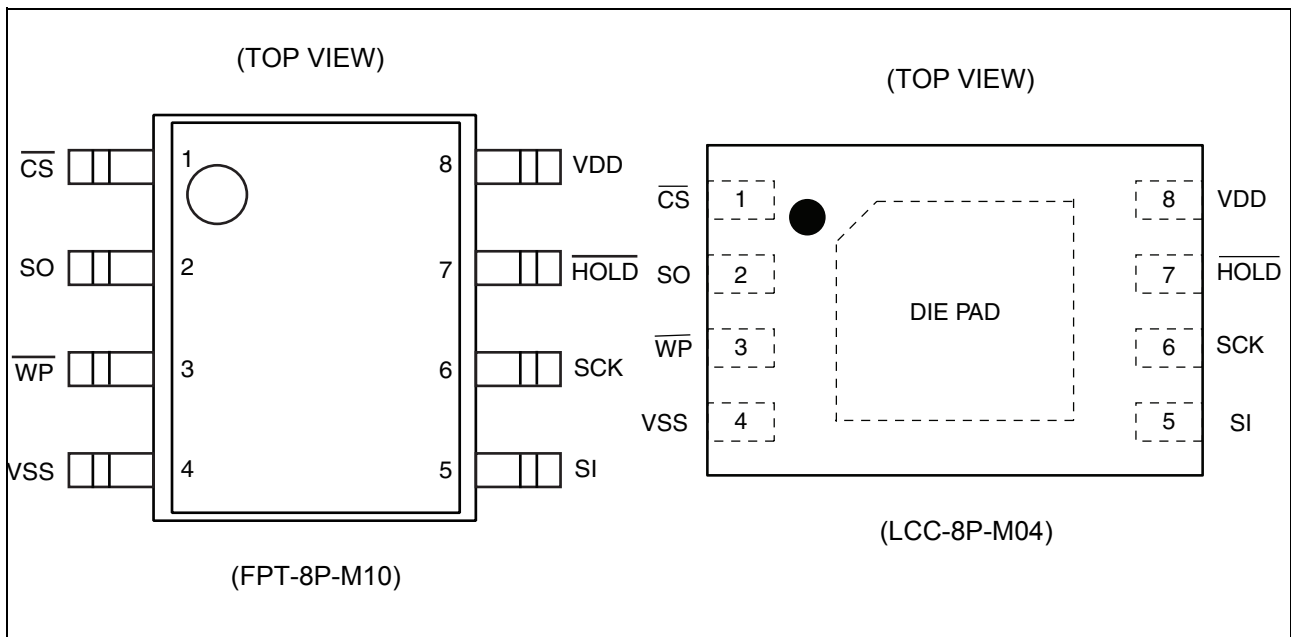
(TOP VIEW)

$\overline{CS}$ 1
SO 2
$\overline{WP}$ 3
VSS 4

8 VDD
7 $\overline{HOLD}$
6 SCK
5 SI

(FPT-8P-M10)

(TOP VIEW)

$\overline{CS}$ 1
SO 2
$\overline{WP}$ 3
VSS 4

DIE PAD

8 VDD
7 $\overline{HOLD}$
6 SCK
5 SI

(LCC-8P-M04)